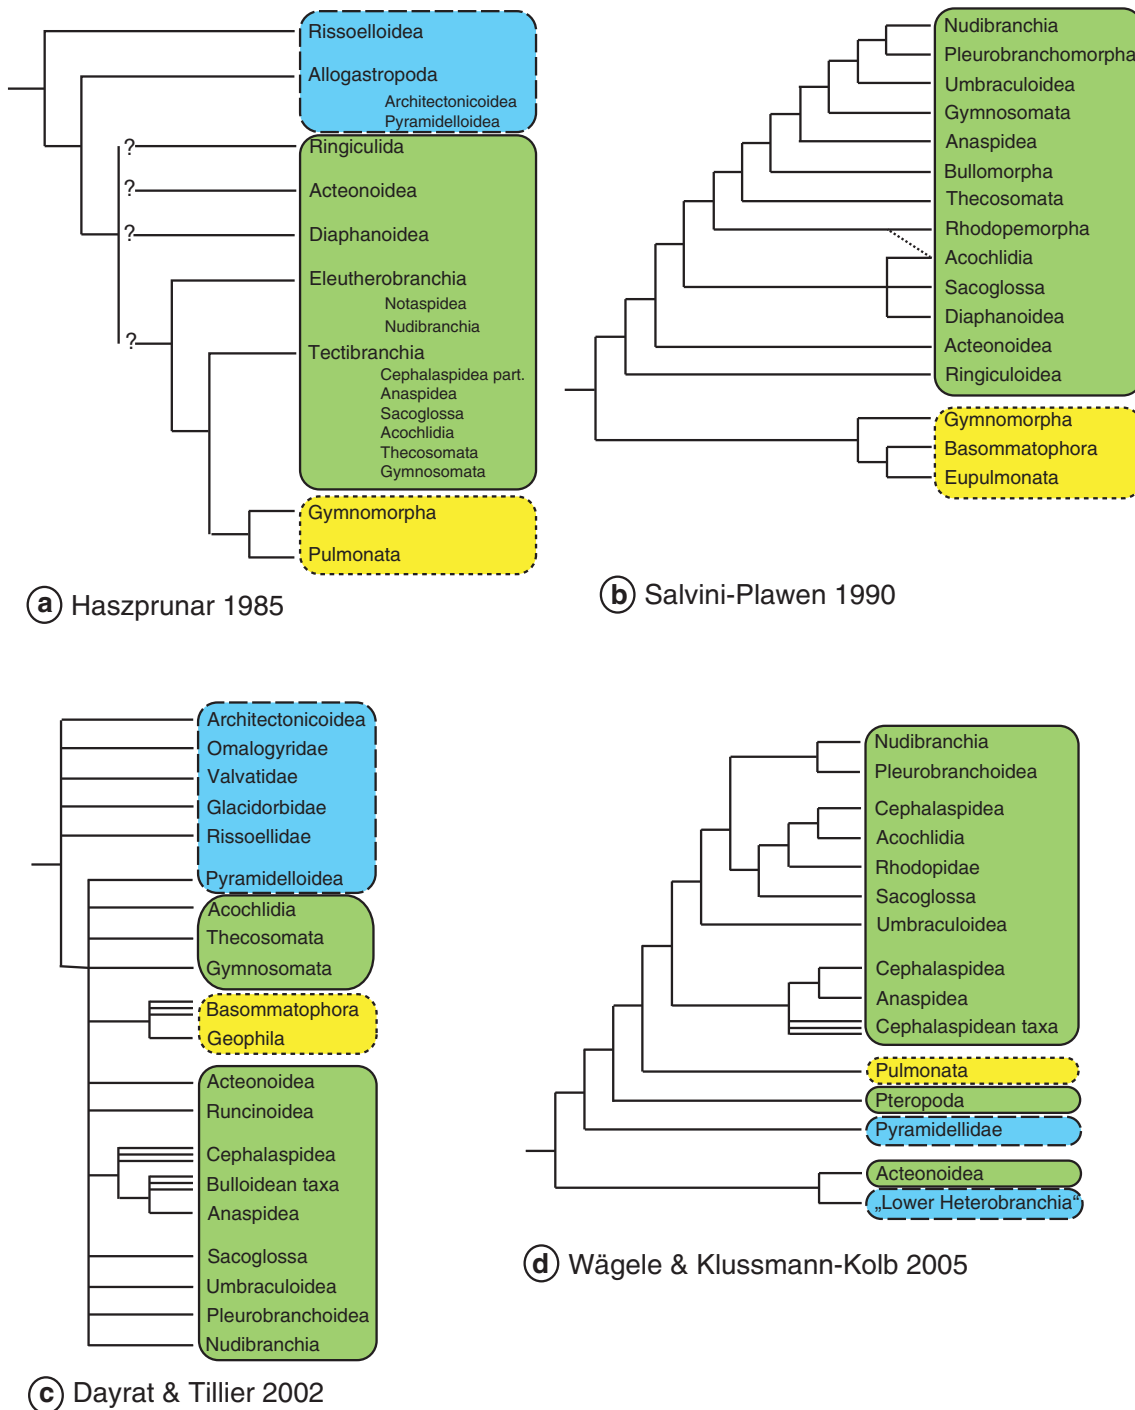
Rissoelloidea
Allogastropoda
Architectonicoidea
Pyramidelloidea
?
Ringiculida
?
Acteonoidea
?
Diaphanoidea
Eleutherobranchia
Notaspidea
Nudibranchia
?
Tectibranchia
Cephalaspidea part.
Anaspidea
Sacoglossa
Acochlidia
Thecosomata
Gymnosomata
Gymnomorpha
Pulmonata

a Haszprunar 1985

Nudibranchia
Pleurobranchomorpha
Umbraculoidea
Gymnosomata
Anaspidea
Bullomorpha
Thecosomata
Rhodopemorpha
Acochlidia
Sacoglossa
Diaphanoidea
Acteonoidea
Ringiculoidea
Gymnomorpha
Basommatophora
Eupulmonata

b Salvini-Plawen 1990

Architectonicoidea
Omalogyridae
Valvatidae
Glacidorbidae
Rissoellidae
Pyramidelloidea
Acochlidia
Thecosomata
Gymnosomata
Basommatophora
Geophila
Acteonoidea
Runcinoidea
Cephalaspidea
Bulloidean taxa
Anaspidea
Sacoglossa
Umbraculoidea
Pleurobranchoidea
Nudibranchia

c Dayrat & Tillier 2002

Nudibranchia
Pleurobranchoidea
Cephalaspidea
Acochlidia
Rhodopidae
Sacoglossa
Umbraculoidea
Cephalaspidea
Anaspidea
Cephalaspidean taxa
Pulmonata
Pteropoda
Pyramidellidae
Acteonoidea
„Lower Heterobranchia"

d Wägele & Klussmann-Kolb 2005